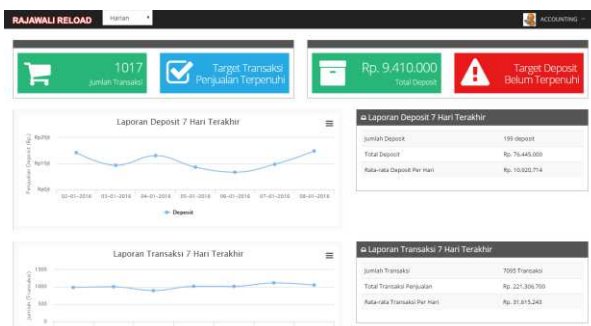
RAJAWALI RELOAD
Harian
ACCOUNTING

1017
Jumlah Transaksi

Target Transaksi
Penjualan Terpenuhi

Rp. 9.410.000
Total Deposit

Target Deposit
Belum Terpenuhi

Laporan Deposit 7 Hari Terakhir

Rp10jt
Rp5jt
Rp0jt
Penjualan Deposit (Rp.)
02-01-2016 03-01-2016 04-01-2016 05-01-2016 06-01-2016 07-01-2016 08-01-2016
Deposit

Laporan Deposit 7 Hari Terakhir

| | |
|---|---|
| Jumlah Deposit | 199 deposit |
| Total Deposit | Rp. 76.445.000 |
| Rata-rata Deposit Per Hari | Rp. 10.920.714 |

Laporan Transaksi 7 Hari Terakhir

1500
1000
500
0
Jumlah (Transaksi)

Laporan Transaksi 7 Hari Terakhir

| | |
|---|---|
| Jumlah Transaksi | 7093 Transaksi |
| Total Transaksi Penjualan | Rp. 221.306.700 |
| Rata-rata Transaksi Per Hari | Rp. 31.615.243 |